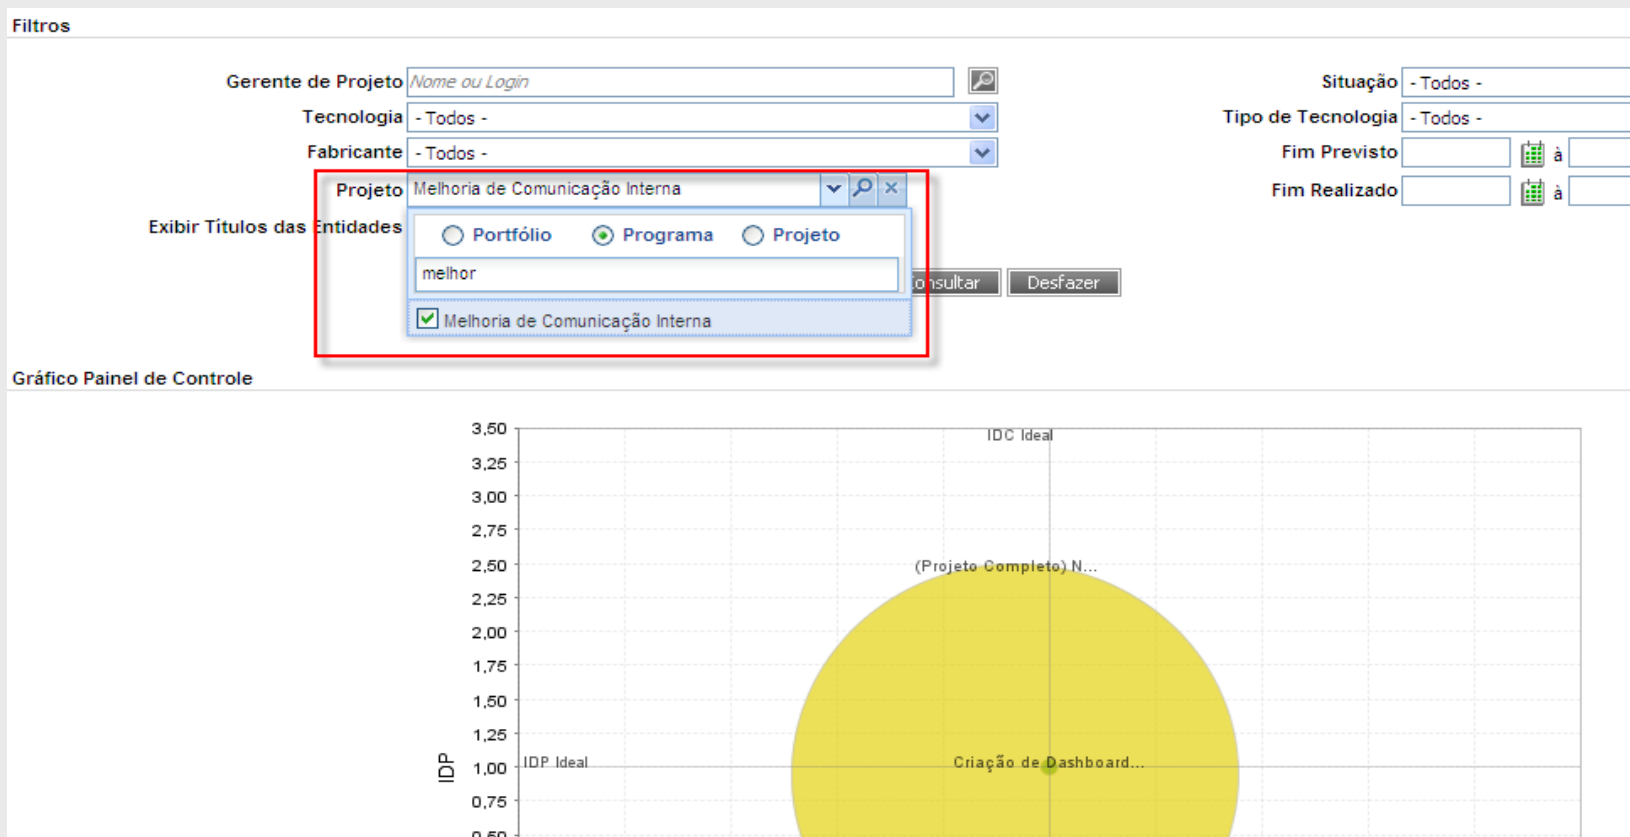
Filtros

Gerente de Projeto Nome ou Login

Tecnologia - Todos -

Fabricante - Todos -

Projeto Melhoria de Comunicação Interna

Exibir Títulos das Entidades

Portfólio Programa Projeto

melhor

Melhoria de Comunicação Interna

onsultar Desfazer

Situação - Todos -

Tipo de Tecnologia - Todos -

Fim Previsto à

Fim Realizado à

Gráfico Painel de Controle

3,50
3,25
3,00
2,75
2,50
2,25
2,00
1,75
1,50
1,25
1,00
0,75
0,50

IDP

IDC Ideal

(Projeto Completo) N...

IDP Ideal

Criação de Dashboard...